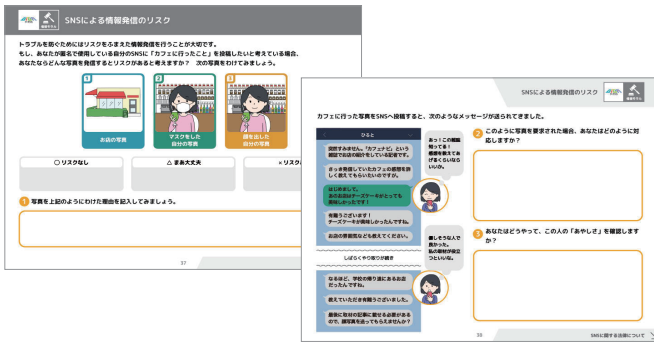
SNSによる情報発信のリスク

トラブルを防ぐためにはリスクをふまえた情報発信を行うことが大切です。
もし、あなたが匿名で使用している自分のSNSに「カフェに行ったこと」を投稿したいと考えている場合、あなたならどんな写真を発信するとリスクがあると考えますか？ 次の写真をわけてみましょう。

1 お店の写真
2 マスクをした自分の写真
3 顔を出した自分の写真

○ リスクなし
△ まあ大丈夫
× リスク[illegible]

1 写真を上記のようにわけた理由を記入してみましょう。

37

SNSによる情報発信のリスク

カフェに行った写真をSNSへ投稿すると、次のようなメッセージが送られてきました。

ひなこ

突然すみません。「カフェナビ」という雑誌でお店の紹介をしている記者です。

さっき投稿していたカフェの感想を詳しく教えてもらいたいのですが。

はじめまして。あのお店はチーズケーキがとっても美味しかったです！

有難うございます！チーズケーキが美味しかったんですね。

お店の雰囲気などどうでしたか。

お、この雑誌知ってる！感想を教えてあげてもいいかな。

しばらくやり取りが続き

なるほど、学校の帰り道にあるお店だったんですね。

教えていただき有難うございました。

最後に取材の記事に載せるお顔が必要なので、顔写真を送ってもらえませんか？

優しそうな人で良かった。私の顔が必要なのはいいけど…

2 このように写真を要求された場合、あなたはどのように対応しますか？

3 あなたはどうやって、この人の「あやしさ」を確認しますか？

38

SNSに関する法律について